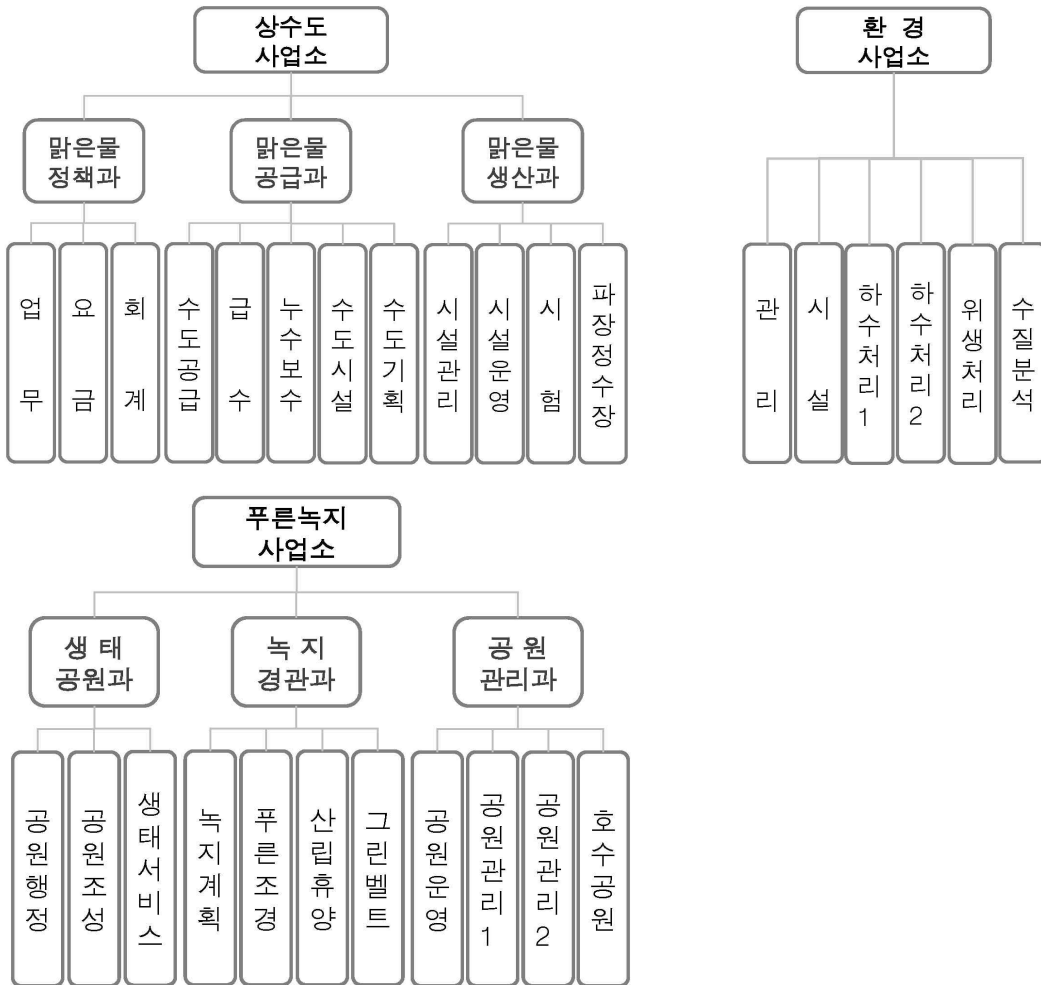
상수도
사업소

맑은물
정책과

맑은물
공급과

맑은물
생산과

업무

요금

회계

수도공급

급수

누수보수

수도시설

수도기획

시설관리

시설운영

시험

파장정수장

환 경
사업소

관리

시설

하수처리1

하수처리2

위생처리

수질분석

푸른녹지
사업소

생 태
공원과

녹 지
경관과

공 원
관리과

공원행정

공원조성

생태서비스

녹지계획

푸른조경

산림휴양

그린벨트

공원운영

공원관리1

공원관리2

호수공원